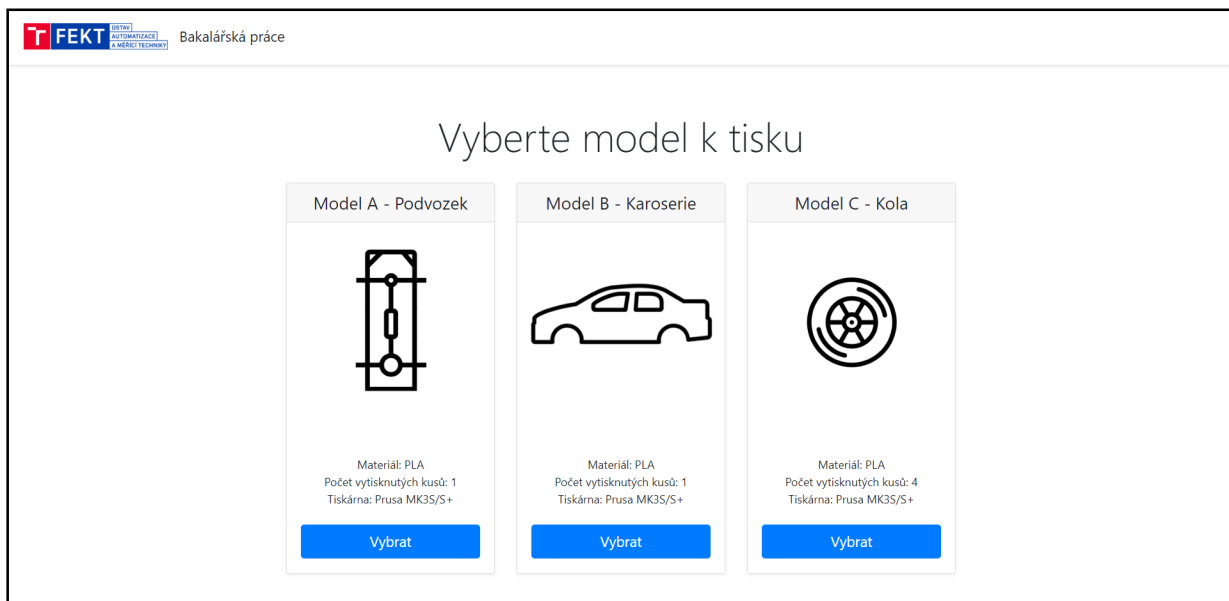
T FEKT ÚSTAV AUTOMATIZACE A MĚŘICÍ TECHNIKY Bakalářská práce

Vyberte model k tisku

Model A - Podvozek

Materiál: PLA
Počet vytisknutých kusů: 1
Tiskárna: Prusa MK3S/S+

Vybrat

Model B - Karoserie

Materiál: PLA
Počet vytisknutých kusů: 1
Tiskárna: Prusa MK3S/S+

Vybrat

Model C - Kola

Materiál: PLA
Počet vytisknutých kusů: 4
Tiskárna: Prusa MK3S/S+

Vybrat